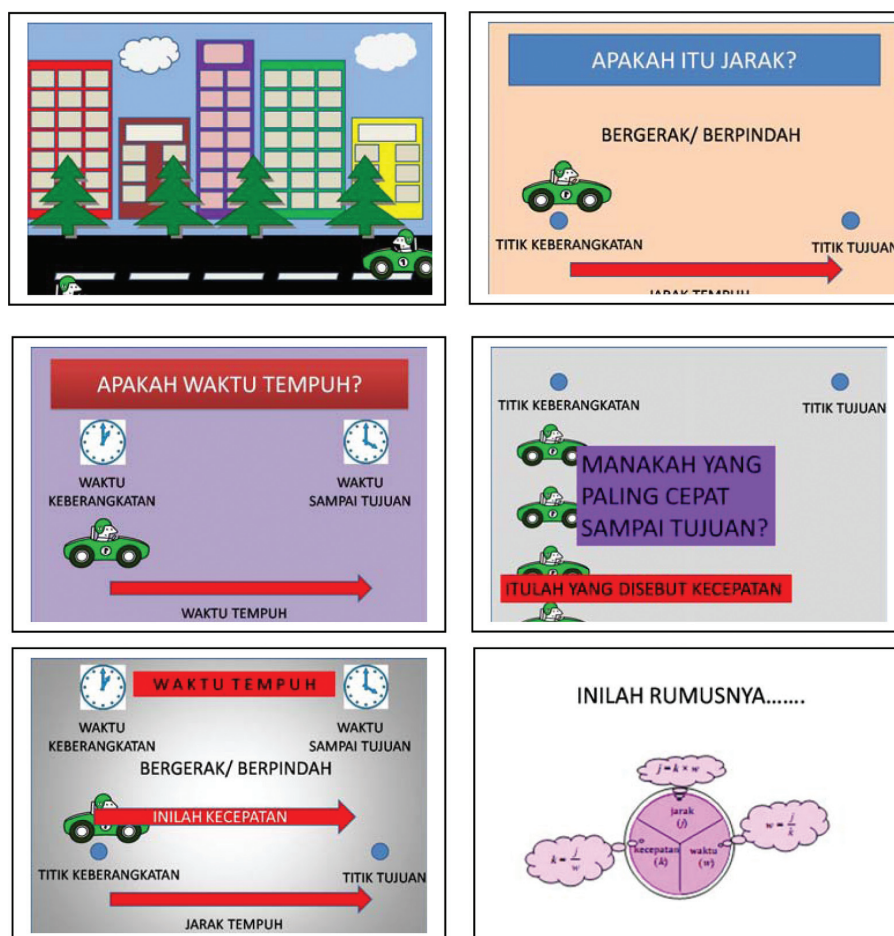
APAKAH ITU JARAK?

BERGERAK/ BERPINDAH

TITIK KEBERANGKATAN

TITIK TUJUAN

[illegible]

APAKAH WAKTU TEMPUH?

WAKTU KEBERANGKATAN

WAKTU SAMPAI TUJUAN

WAKTU TEMPUH

TITIK KEBERANGKATAN

TITIK TUJUAN

MANAKAH YANG PALING CEPAT SAMPAI TUJUAN?

ITULAH YANG DISEBUT KECEPATAN

WAKTU TEMPUH

WAKTU KEBERANGKATAN

WAKTU SAMPAI TUJUAN

BERGERAK/ BERPINDAH

INILAH KECEPATAN

TITIK KEBERANGKATAN

TITIK TUJUAN

JARAK TEMPUH

INILAH RUMUSNYA.......

$j = k \times w$

jarak $(j)$

kecepatan $(k)$

waktu $(w)$

$k = \frac{j}{w}$

$w = \frac{j}{k}$